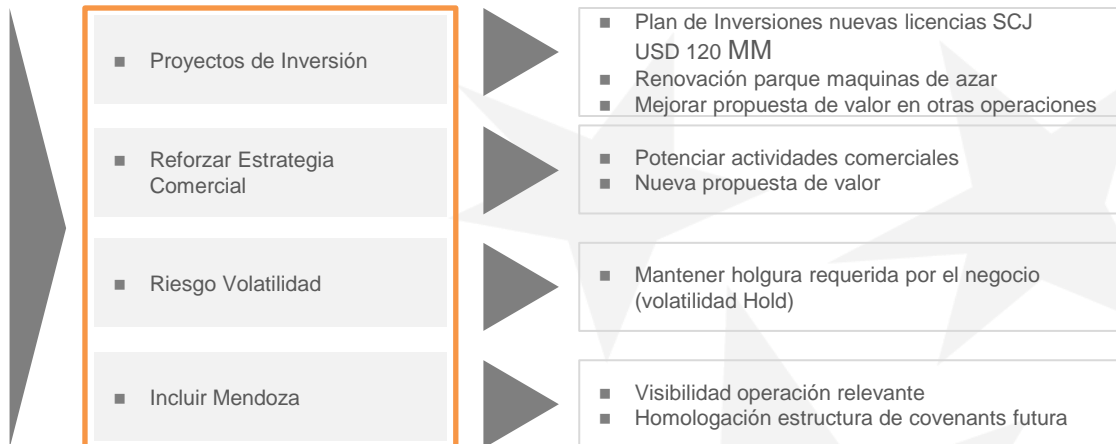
■ Proyectos de Inversión

■ Plan de Inversiones nuevas licencias SCJ USD 120 MM
■ Renovación parque maquinas de azar
■ Mejorar propuesta de valor en otras operaciones

■ Reforzar Estrategia Comercial

■ Potenciar actividades comerciales
■ Nueva propuesta de valor

■ Riesgo Volatilidad

■ Mantener holgura requerida por el negocio (volatilidad Hold)

■ Incluir Mendoza

■ Visibilidad operación relevante
■ Homologación estructura de covenants futura